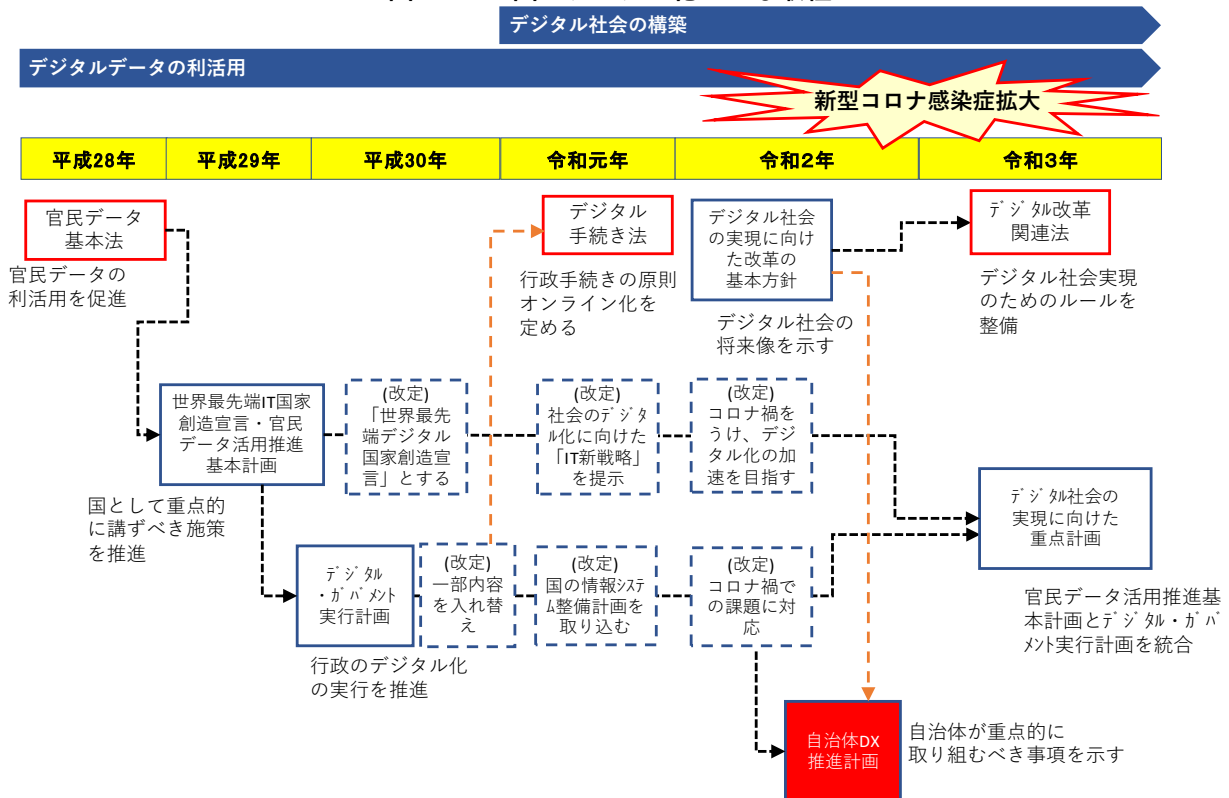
デジタル社会の構築

デジタルデータの利活用

新型コロナ感染症拡大

| 平成28年 | 平成29年 | 平成30年 | 令和元年 | 令和2年 | 令和3年 |
|---|---|---|---|---|---|

官民データ基本法

官民データの利活用を促進

デジタル手続き法

行政手続きの原則オンライン化を定める

デジタル社会の実現に向けた改革の基本方針

デジタル社会の将来像を示す

デジタル改革関連法

デジタル社会実現のためのルールを整備

世界最先端IT国家創造宣言・官民データ活用推進基本計画

国として重点的に講ずべき施策を推進

(改定)「世界最先端デジタル国家創造宣言」とする

(改定)社会のデジタル化に向けた「IT新戦略」を提示

(改定)コロナ禍をうけ、デジタル化の加速を目指す

デジタル社会の実現に向けた重点計画

官民データ活用推進基本計画とデジタル・ガバメント実行計画を統合

デジタル・ガバメント実行計画

行政のデジタル化の実行を推進

(改定)一部内容を入れ替え

(改定)国の情報システム整備計画を取り込む

(改定)コロナ禍での課題に対応

自治体DX推進計画

自治体が重点的に取り組むべき事項を示す